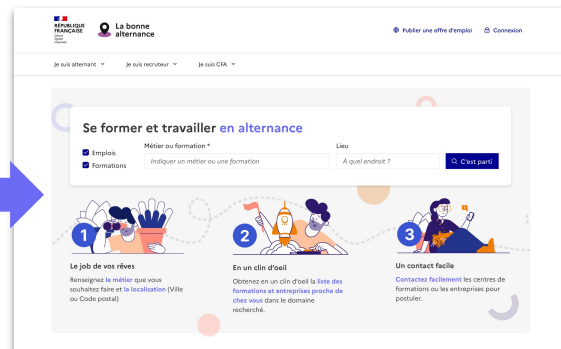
RÉPUBLIQUE FRANÇAISE
Liberté
Égalité
Fraternité

La bonne alternance

Publier une offre d'emploi
Connexion

Je suis alternant
Je suis recruteur
Je suis CFA

Se former et travailler en alternance

Emplois
Formations

Métier ou formation *
Indiquer un métier ou une formation

Lieu
À quel endroit ?

C'est parti

1
Le job de vos rêves
Renseignez le métier que vous souhaitez faire et la localisation (Ville ou Code postal)

2
En un clin d'oeil
Obtenez en un clin d'oeil la liste des formations et entreprises proche de chez vous dans le domaine recherché.

3
Un contact facile
Contactez facilement les centres de formations ou les entreprises pour postuler.